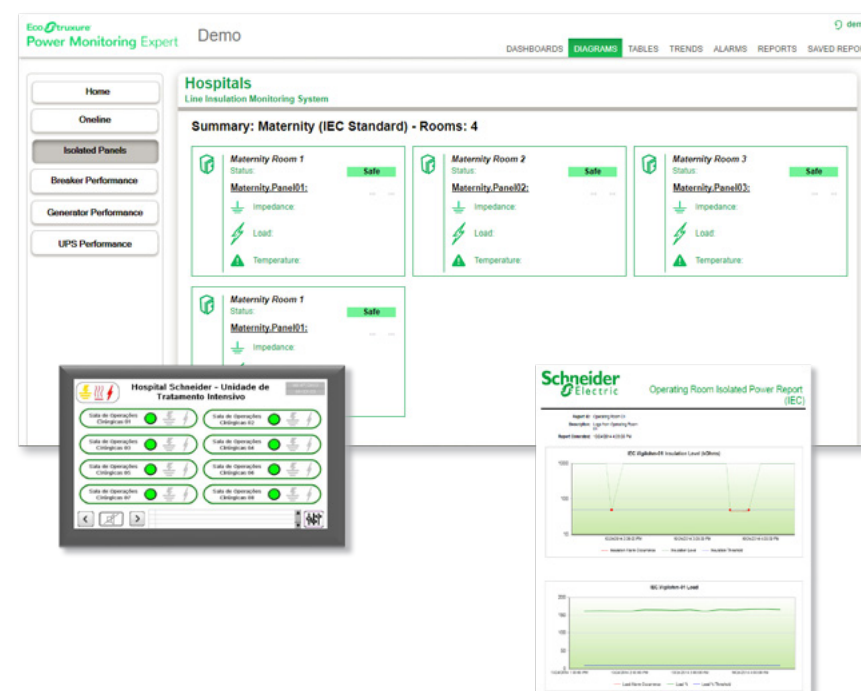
EcoStruxure
Power Monitoring Expert

Demo

dem

DASHBOARDS DIAGRAMS TABLES TRENDS ALARMS REPORTS SAVED REPO

Home
Oneline
Isolated Panels
Breaker Performance
Generator Performance
UPS Performance

Hospitals
Line Insulation Monitoring System

Summary: Maternity (IEC Standard) - Rooms: 4

Maternity Room 1
Status: Safe
Maternity.Panel01:
Impedance:
Load:
Temperature:

Maternity Room 2
Status: Safe
Maternity.Panel02:
Impedance:
Load:
Temperature:

Maternity Room 3
Status: Safe
Maternity.Panel03:
Impedance:
Load:
Temperature:

Maternity Room 1
Status: Safe
Maternity.Panel01:
Impedance:

Hospital Schneider - Unidade de Tratamento Intensivo

Sala de Operações Cirúrgicas 01
Sala de Operações Cirúrgicas 02
Sala de Operações Cirúrgicas 03
Sala de Operações Cirúrgicas 04
Sala de Operações Cirúrgicas 05
Sala de Operações Cirúrgicas 06
Sala de Operações Cirúrgicas 07
Sala de Operações Cirúrgicas 08

Schneider Electric
Operating Room Isolated Power Report (IEC)

Report Generated: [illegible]

IEC Digiware 01 Insulation Level (kOhms)
1000
100
10

IEC Digiware 01 Load
150
100
50
0